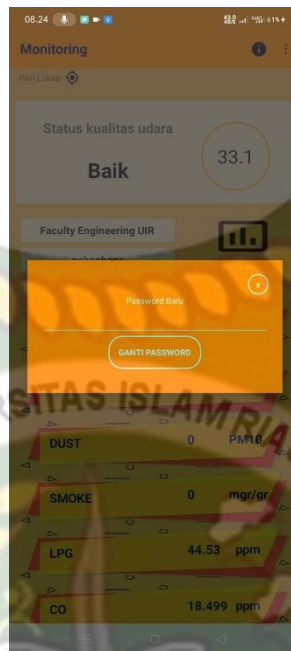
08.24

Monitoring

Pilih Lokasi

Status kualitas udara

Baik

33.1

Faculty Engineering UIR

pekanbaru

Password Baru

x

GANTI PASSWORD

SITAS ISLAM RIAU

DUST 0 PM10

SMOKE 0 mgr/gr

LPG 44.53 ppm

CO 18.499 ppm